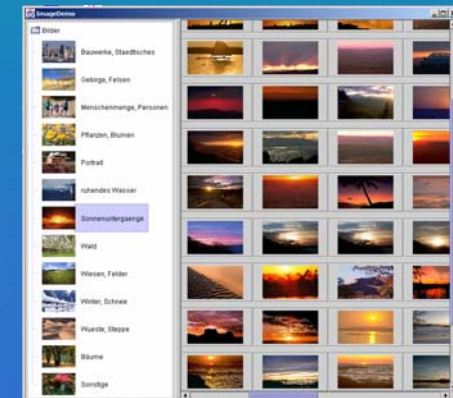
ImageDemo

Bilder

Bauwerke, Staedtisches

Gebirge, Felsen

Menschenmenge, Personen

Pflanzen, Blumen

Portrait

ruhendes Wasser

Sonnenuntergaenge

Wald

Wiesen, Felder

Winter, Schnee

Wueste, Steppe

Bäume

Sonstige